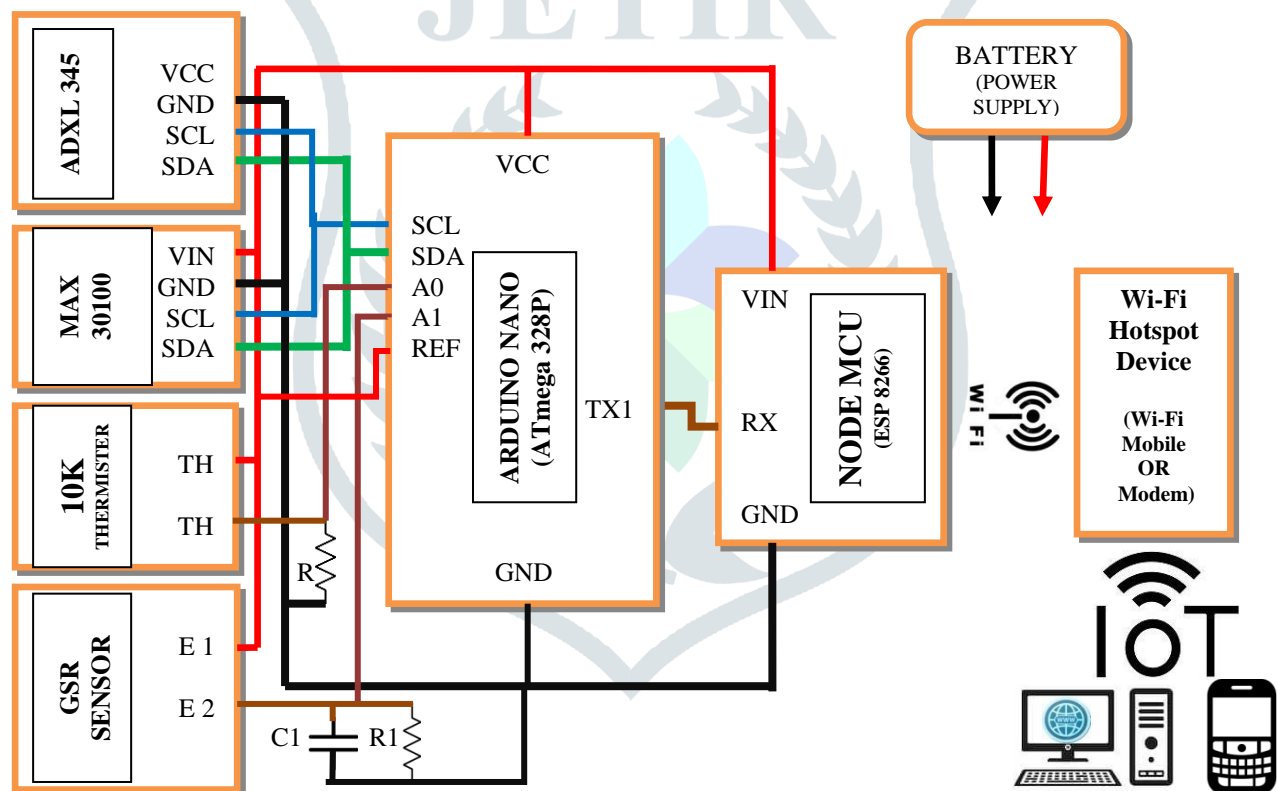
JETIR

ADXL 345
VCC
GND
SCL
SDA

MAX 30100
VIN
GND
SCL
SDA

10K THERMISTER
TH
TH

GSR SENSOR
E 1
E 2

R
C1
R1

VCC
SCL
SDA
A0
A1
REF
ARDUINO NANO (ATmega 328P)
TX1
GND

BATTERY (POWER SUPPLY)

VIN
RX
GND
NODE MCU (ESP 8266)

Wi Fi

Wi-Fi Hotspot Device
(Wi-Fi Mobile OR Modem)

IOT